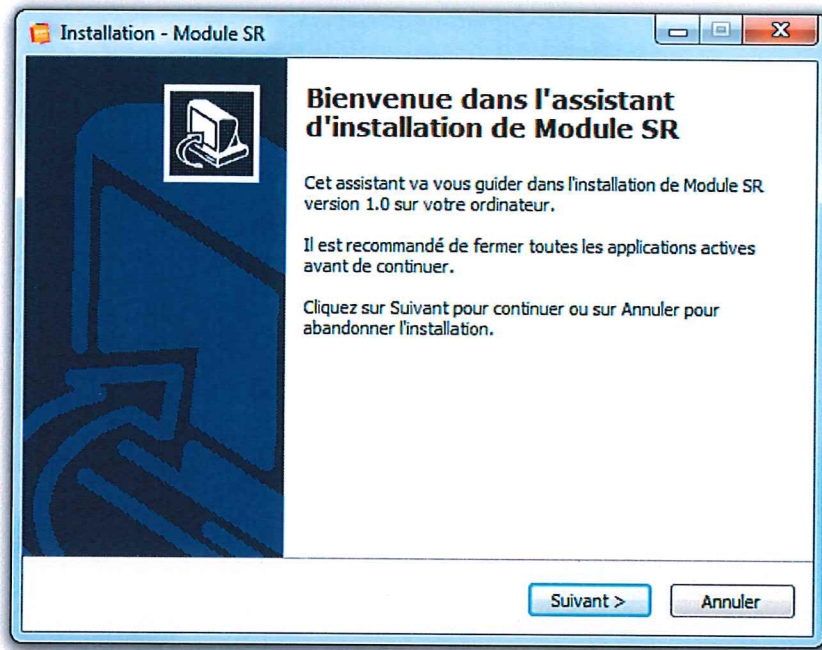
Installation - Module SR

Bienvenue dans l'assistant d'installation de Module SR

Cet assistant va vous guider dans l'installation de Module SR version 1.0 sur votre ordinateur.

Il est recommandé de fermer toutes les applications actives avant de continuer.

Cliquez sur Suivant pour continuer ou sur Annuler pour abandonner l'installation.

Suivant >

Annuler